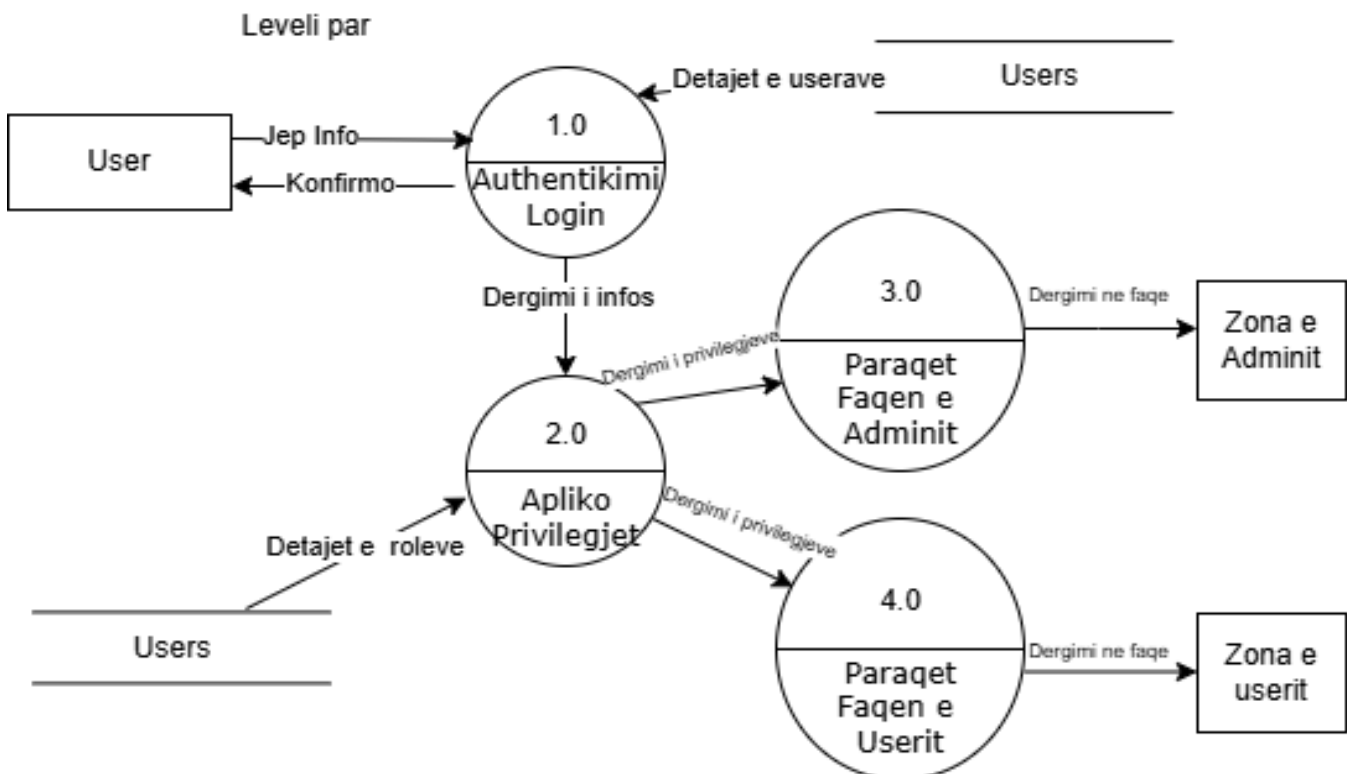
Leveli par

Detajet e userave

Users

User

Jep Info

Konfirmo

1.0

Authentikimi Login

Dergimi i infos

3.0

Dergimi ne faqe

Zona e Adminit

Dergimi i privilegjeve

Paraqet Faqen e Adminit

2.0

Apliko Privilegjet

Dergimi i privilegjeve

Detajet e roleve

4.0

Users

Paraqet Faqen e Userit

Dergimi ne faqe

Zona e userit